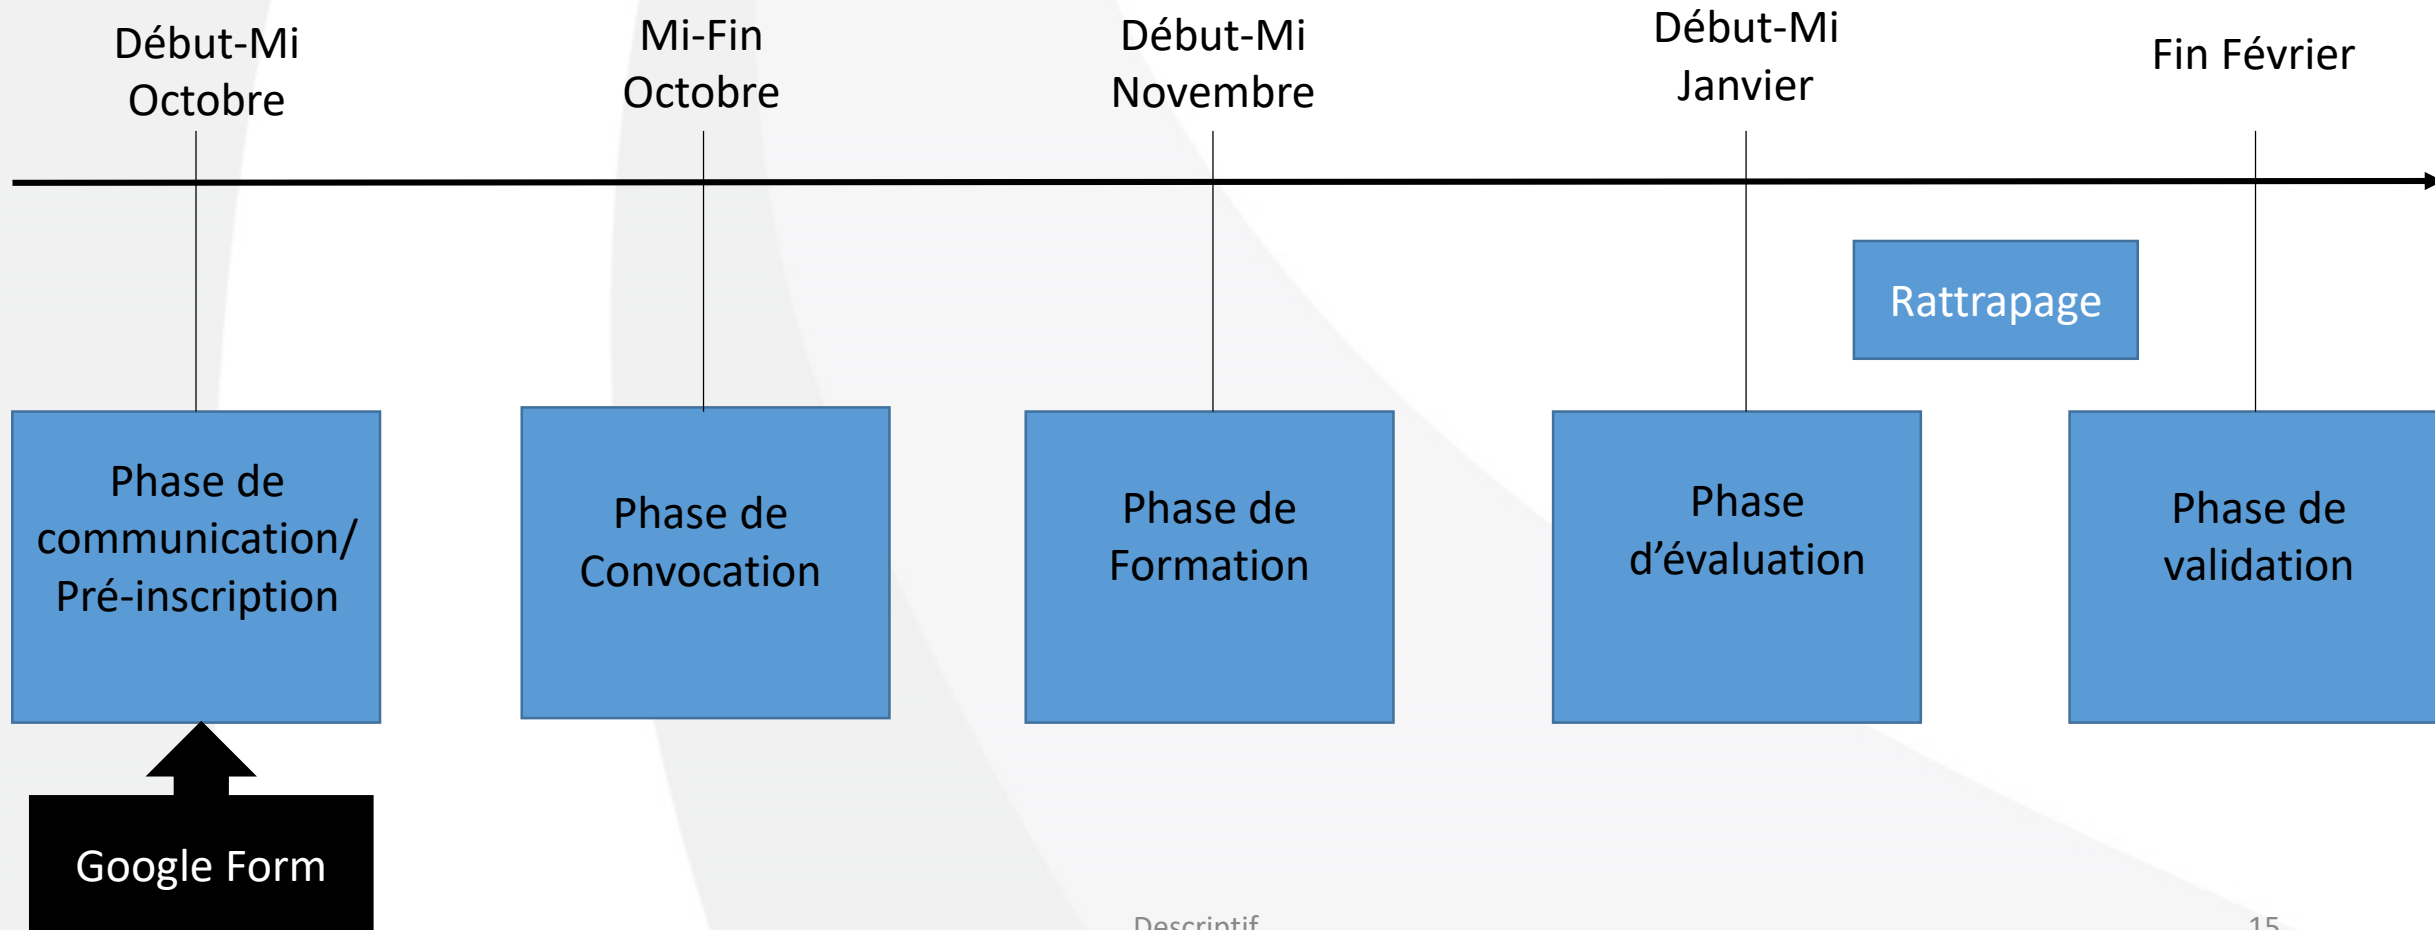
Début-Mi Octobre

Mi-Fin Octobre

Début-Mi Novembre

Début-Mi Janvier

Fin Février

Rattrapage

Phase de communication/ Pré-inscription

Phase de Convocation

Phase de Formation

Phase d'évaluation

Phase de validation

Google Form

Descriptif

15